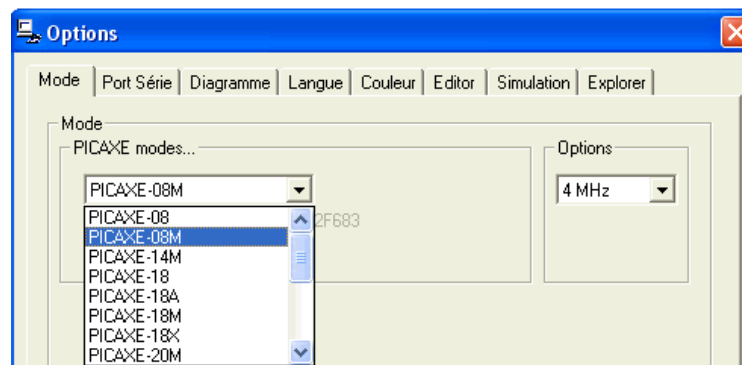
Options

Mode | Port Série | Diagramme | Langue | Couleur | Editor | Simulation | Explorer

Mode

PICAXE modes...

PICAXE-08M

PICAXE-08
PICAXE-08M
PICAXE-14M
PICAXE-18
PICAXE-18A
PICAXE-18M
PICAXE-18X
PICAXE-20M

2F683

Options

4 MHz